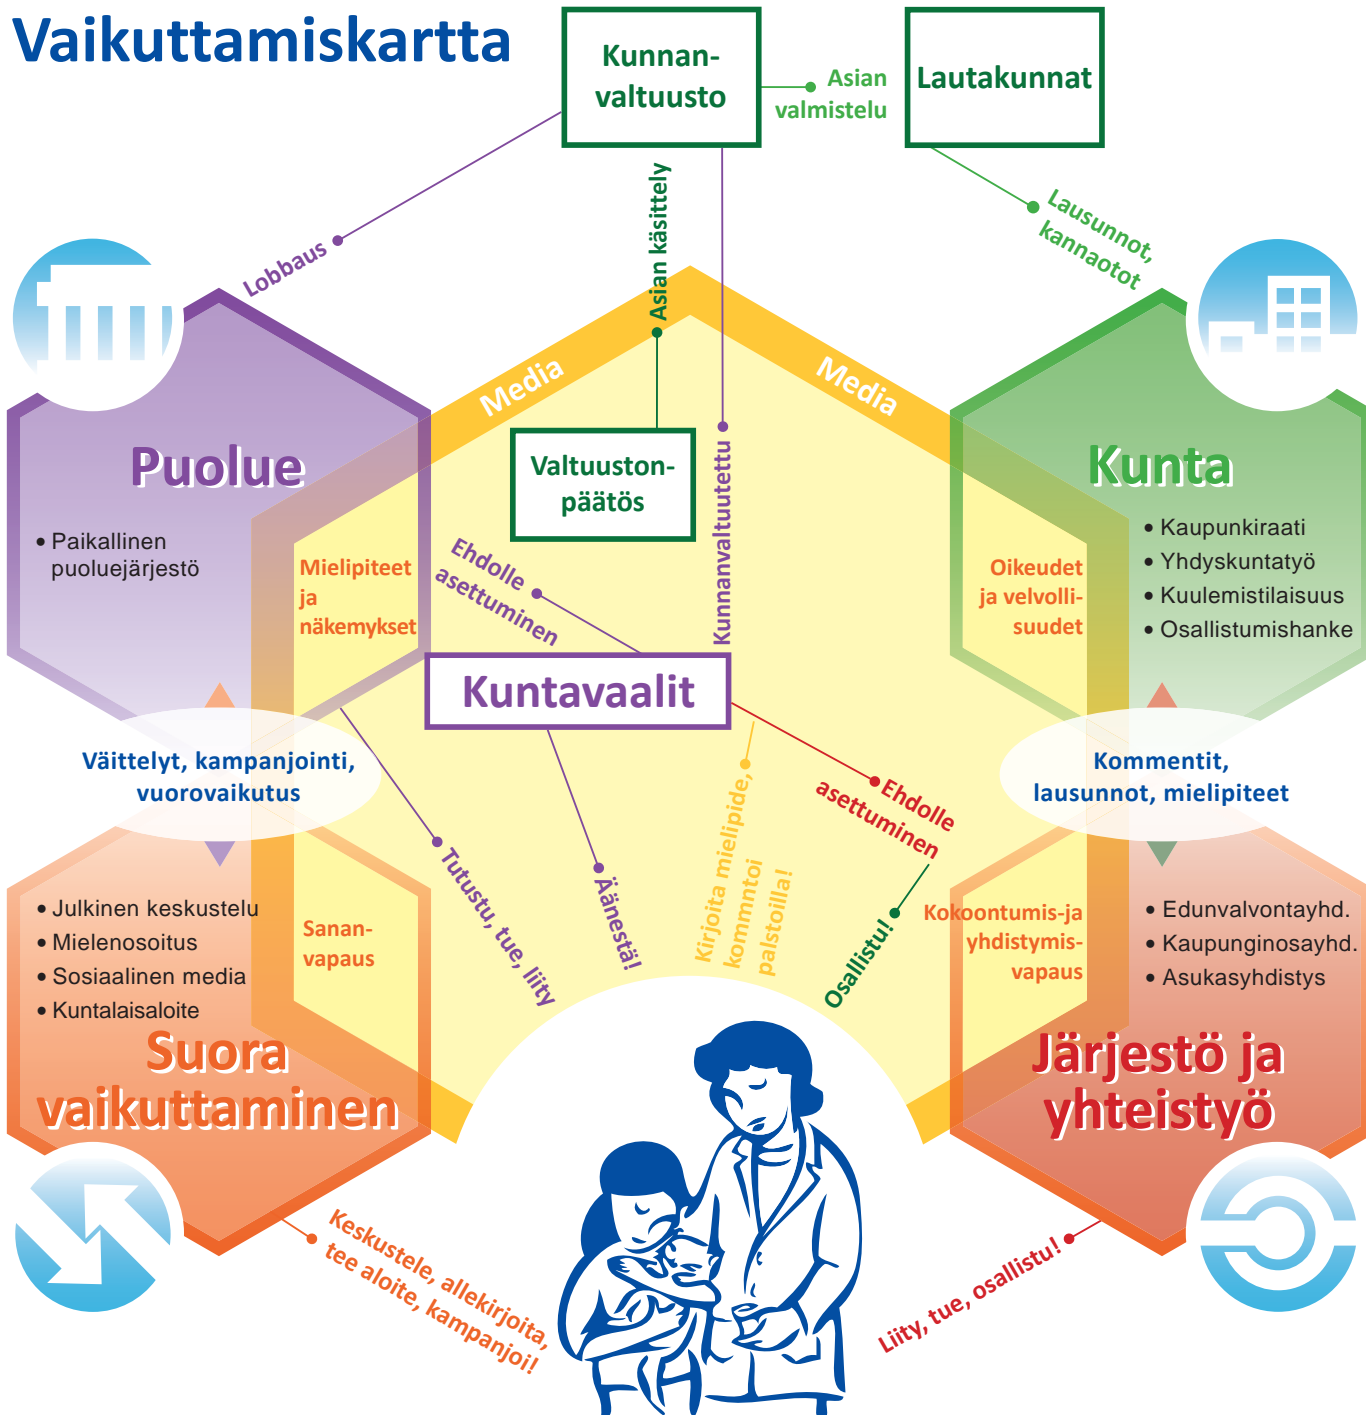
Vaikuttamiskartta

Kunnanvaltuusto

Asian valmistelu

Lautakunnat

Lobbaus

Asian käsittely

Lausunnot, kannaotot

Media

Media

Valtuuston-päätös

Kunnanvaltuutettu

Puolue

• Paikallinen puoluejärjestö

Kunta

• Kaupunkiraati
• Yhdyskuntatyö
• Kuulemistilaisuus
• Osallistumishanke

Mielipiteet ja näkemykset

Ehdolle asettuminen

Oikeudet ja velvollisuudet

Kuntavaalit

Väittelyt, kampanjointi, vuorovaikutus

Kommentit, lausunnot, mielipiteet

Ehdolle asettuminen

Tutustu, tue, liity

Äänestä!

Kirjoita mielipide, kommntoi palstoilla!

Osallistu!

• Julkinen keskustelu
• Mielenosoitus
• Sosiaalinen media
• Kuntalaisaloite

Sananvapaus

Kokoontumis-ja yhdistymisvapaus

• Edunvalvontayhd.
• Kaupunginosayhd.
• Asukasyhdistys

Suora vaikuttaminen

Järjestö ja yhteistyö

Keskustele, allekirjoita, tee aloite, kampanjoi!

Liity, tue, osallistu!